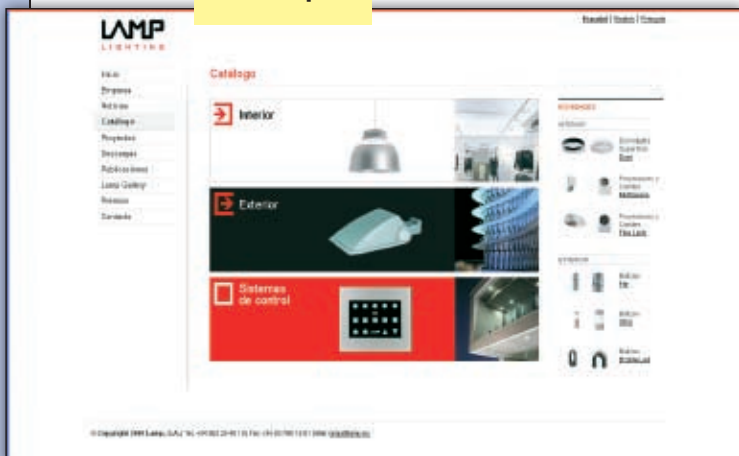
LAMP
LIGHTING

Español | English | Français

Inicio
Empresa
Noticias
Catálogo
Proyectos
Descargas
Publicaciones
Lamp Gallery
Prensa
Contacto

Catalogo

Interior

Exterior

Sistemas de control

NOVEDADES

INTERIOR

Downlights Superficie
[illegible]

Proyectores y Carriles
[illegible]

Proyectores y Carriles
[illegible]

EXTERIOR

Balizas
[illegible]

Balizas
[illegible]

Balizas
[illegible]

© Copyright 2009 Lamp, S.A.U. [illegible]